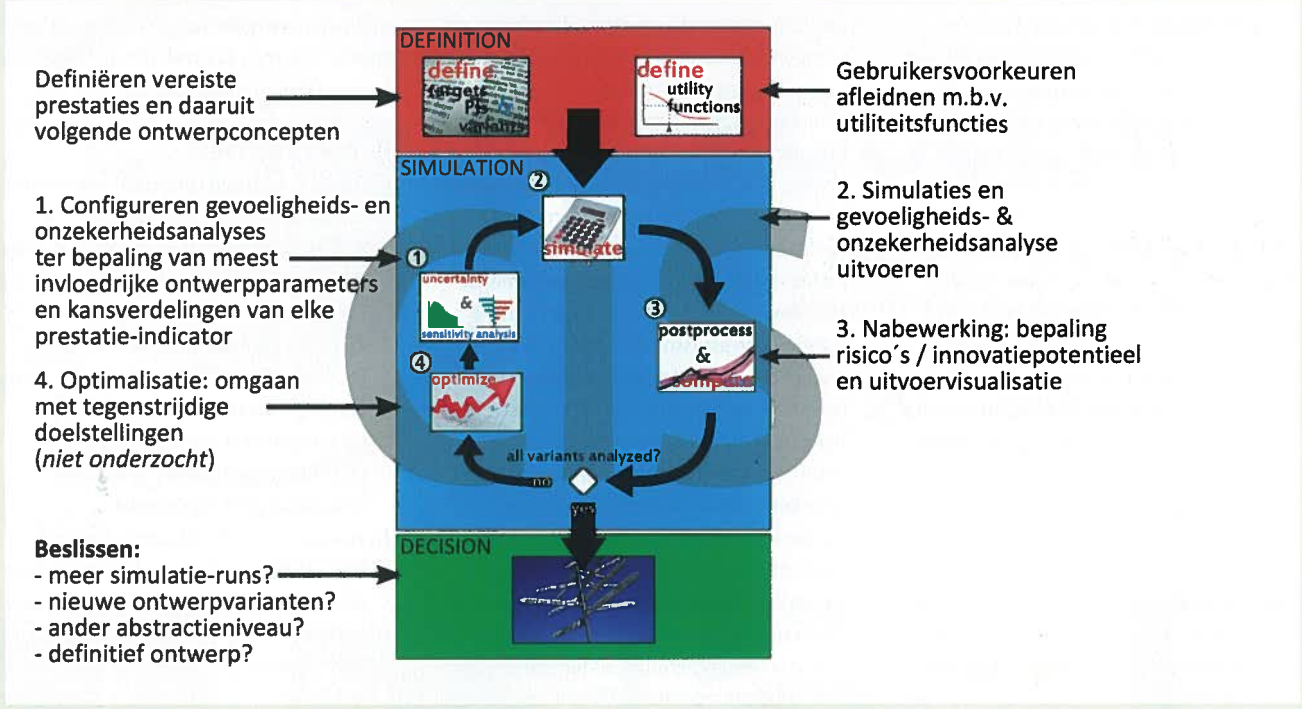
DEFINITION

Definiëren vereiste prestaties en daaruit volgende ontwerpconcepten

define targets PIs variants

define utility functions

Gebruikersvoorkeuren afleidnen m.b.v. utiliteitsfuncties

SIMULATION

②

simulate

1. Configureren gevoeligheids- en onzekerheidsanalyses ter bepaling van meest invloedrijke ontwerpparameters en kansverdelingen van elke prestatie-indicator

①

uncertainty & sensitivity analysis

2. Simulaties en gevoeligheids- & onzekerheidsanalyse uitvoeren

③

postprocess & compare

3. Nabewerking: bepaling risico´s / innovatiepotentieel en uitvoervisualisatie

④

optimize

4. Optimalisatie: omgaan met tegenstrijdige doelstellingen (*niet onderzocht*)

all variants analyzed?

no

yes

DECISION

**Beslissen:**
- meer simulatie-runs?
- nieuwe ontwerpvarianten?
- ander abstractieniveau?
- definitief ontwerp?